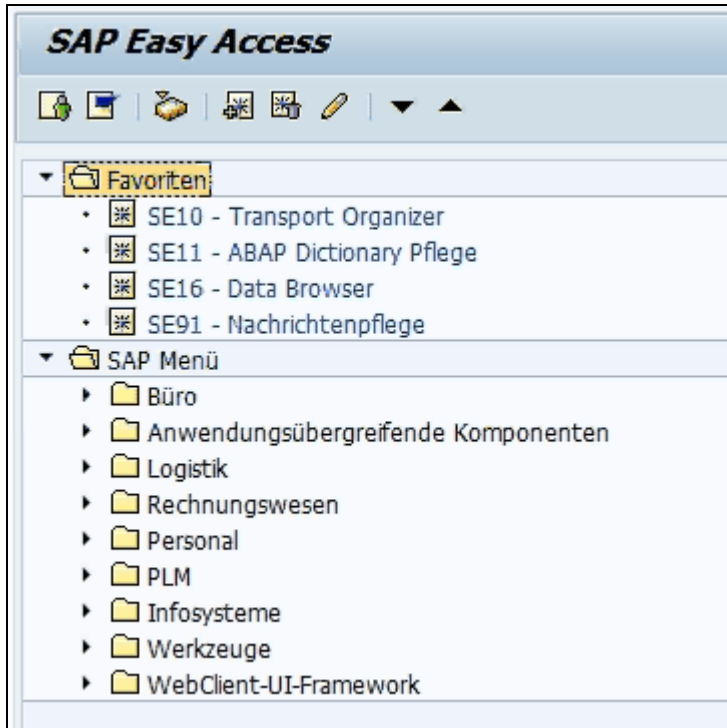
SAP Easy Access

Favoriten
SE10 - Transport Organizer
SE11 - ABAP Dictionary Pflege
SE16 - Data Browser
SE91 - Nachrichtenpflege
SAP Menü
Büro
Anwendungsübergreifende Komponenten
Logistik
Rechnungswesen
Personal
PLM
Infosysteme
Werkzeuge
WebClient-UI-Framework